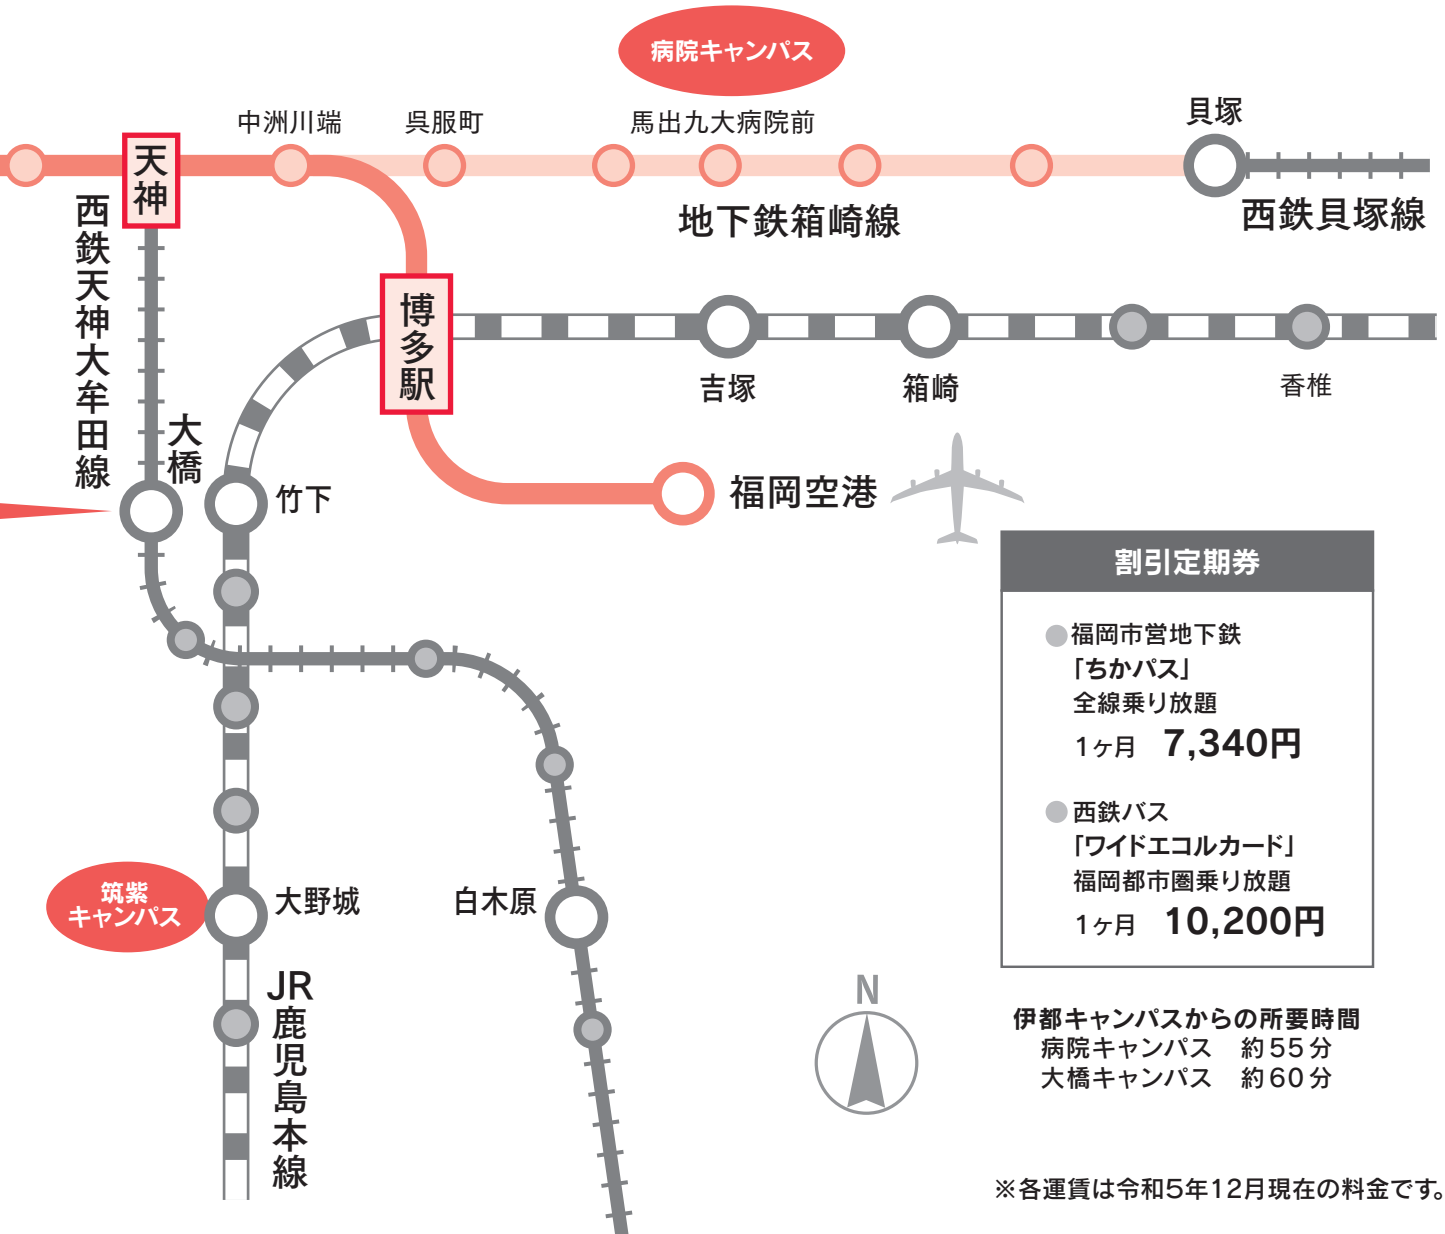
病院キャンパス

中洲川端

呉服町

馬出九大病院前

貝塚

天神

地下鉄箱崎線

西鉄貝塚線

西鉄天神大牟田線

博多駅

吉塚

箱崎

香椎

大橋

竹下

福岡空港

割引定期券

福岡市営地下鉄
「ちかパス」
全線乗り放題
1ヶ月　7,340円

西鉄バス
「ワイドエコルカード」
福岡都市圏乗り放題
1ヶ月　10,200円

筑紫キャンパス

大野城

白木原

JR鹿児島本線

N

伊都キャンパスからの所要時間
病院キャンパス　約55分
大橋キャンパス　約60分

※各運賃は令和5年12月現在の料金です。